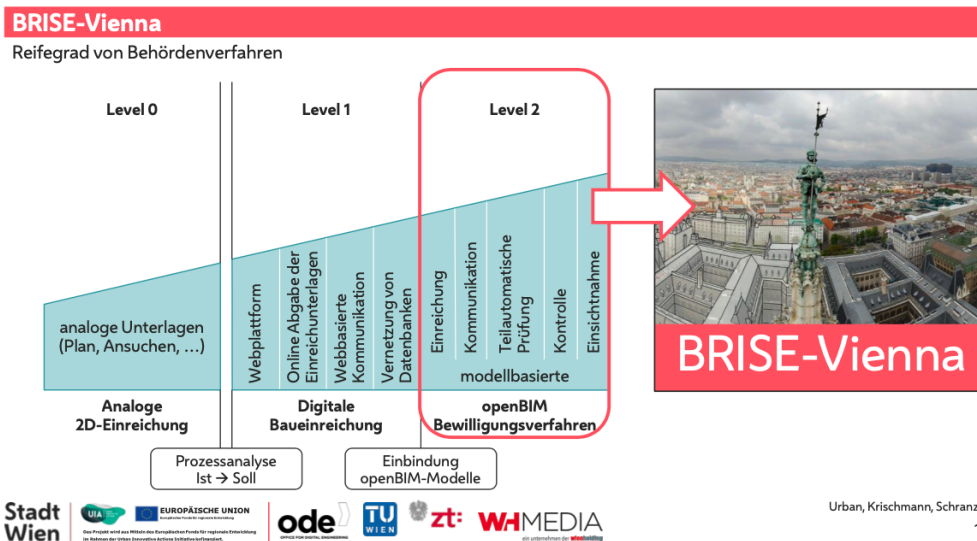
BRISE-Vienna

Reifegrad von Behördenverfahren

Level 0

Level 1

Level 2

analoge Unterlagen (Plan, Ansuchen, …)

Webplattform

Online Abgabe der Einreichunterlagen

Webbasierte Kommunikation

Vernetzung von Datenbanken

Einreichung

Kommunikation

Teilautomatische Prüfung

Kontrolle

Einsichtnahme

modellbasierte

Analoge 2D-Einreichung

Digitale Baueinreichung

openBIM Bewilligungsverfahren

Prozessanalyse Ist → Soll

Einbindung openBIM-Modelle

BRISE-Vienna

Stadt Wien

UIA

EUROPÄISCHE UNION

Das Projekt wird aus Mitteln des Europäischen Fonds für regionale Entwicklung im Rahmen der Urban Innovative Actions Initiative kofinanziert.

ode

OFFICE FOR DIGITAL ENGINEERING

TU WIEN

zt:

WH MEDIA

ein unternehmen der wienholding

Urban, Krischmann, Schranz